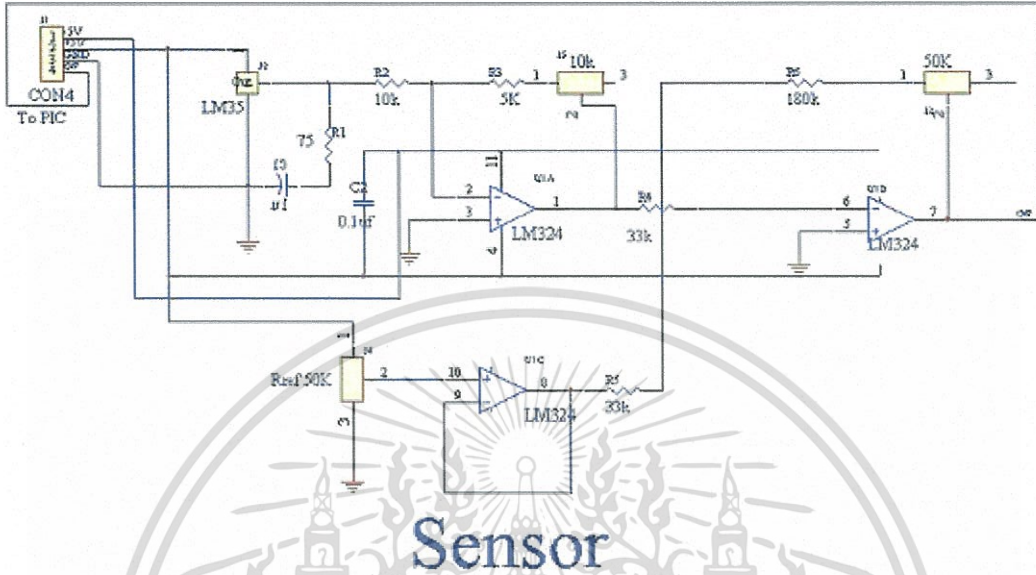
J1
5V
15V
GND
OP
1
2
3
4
CON4
To PIC
J2
Out
LM35
R1
75
C1
1uf
R2
10k
C2
0.1uf
R3
5K
1
R?
10k
3
2
11
U1A
2
3
1
4
LM324
R4
33k
R6
180k
1
50K
3
R?
6
5
U1B
7
LM324
OP
1
R?
Rref 50K
2
3
10
9
U1C
8
LM324
R5
33k
Sensor